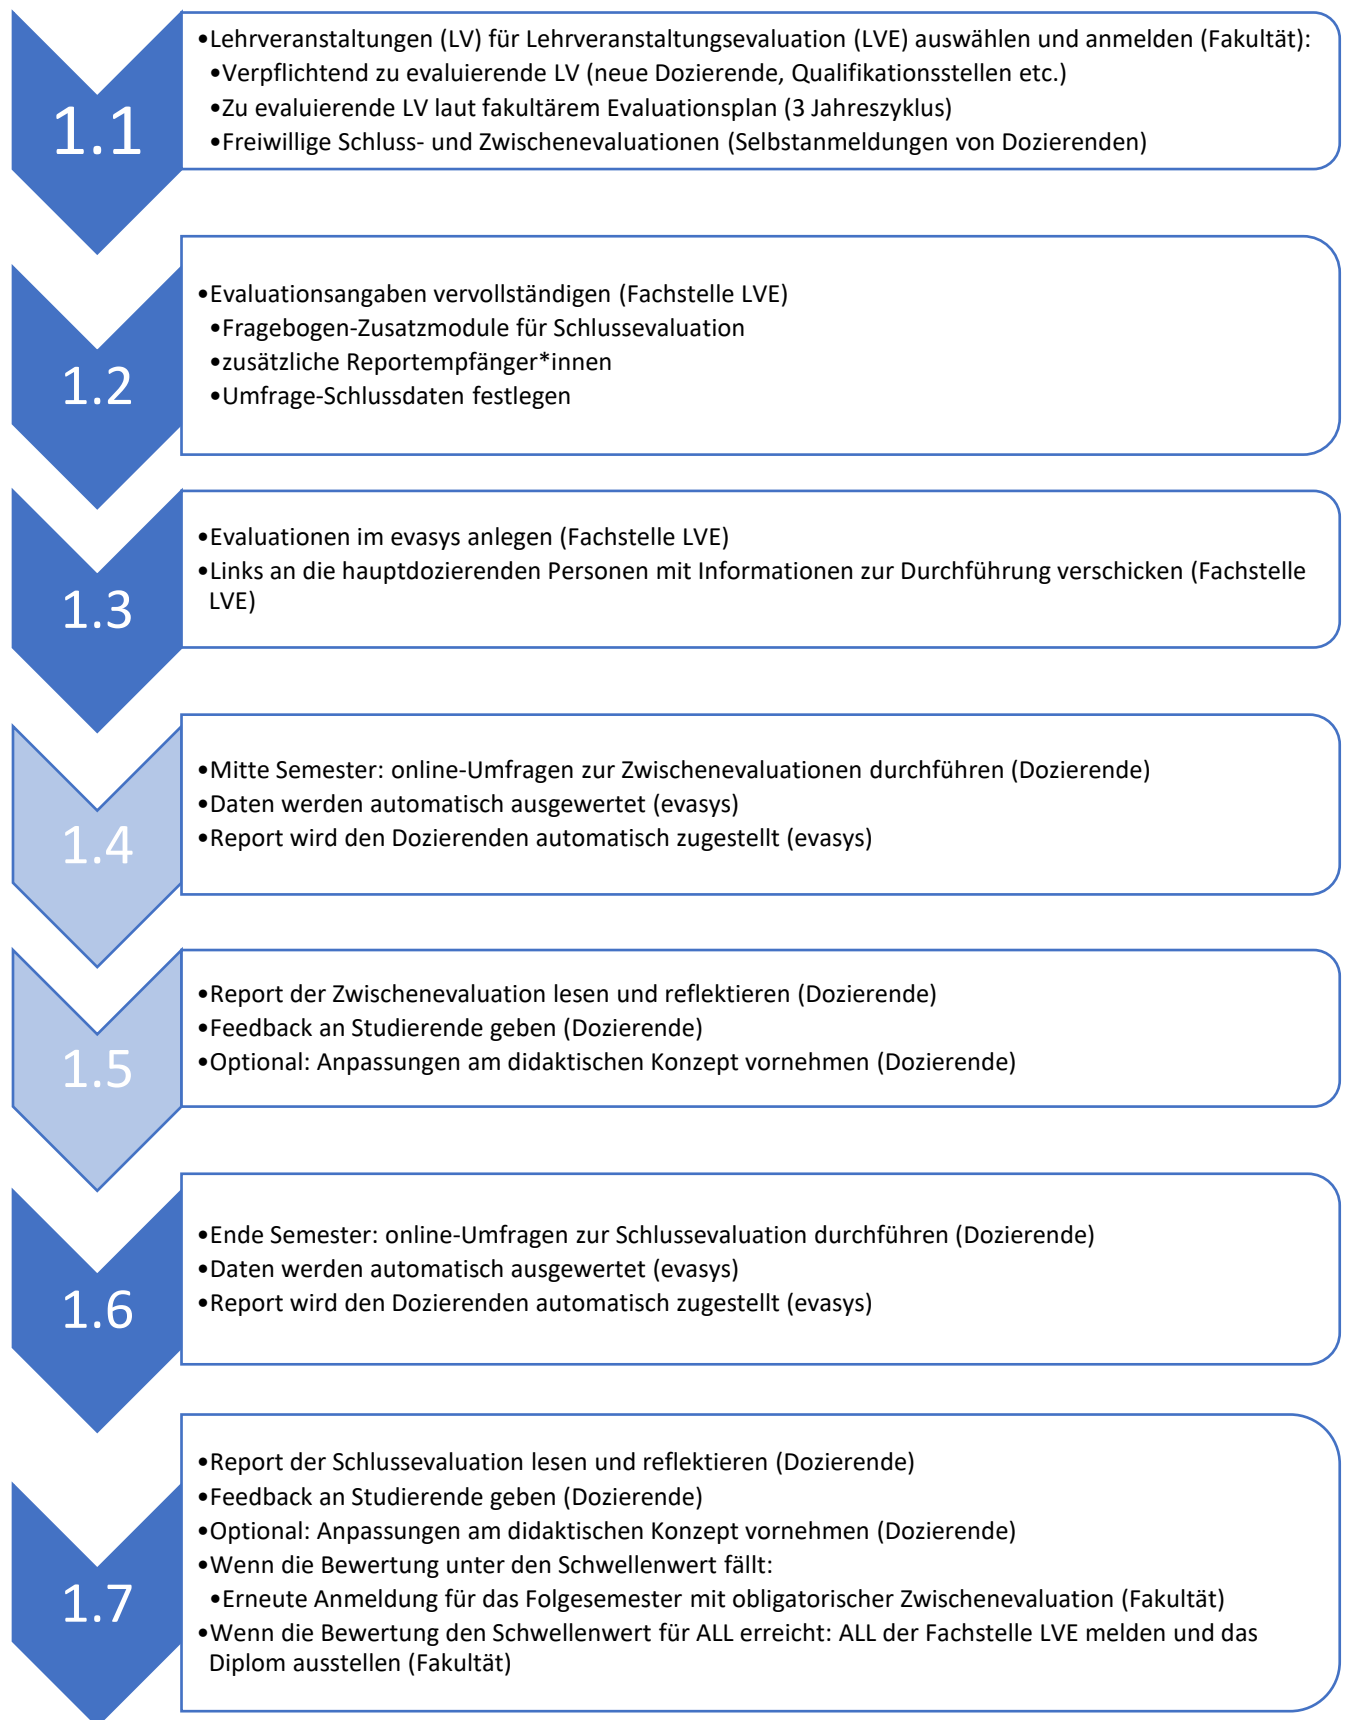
1.1

•Lehrveranstaltungen (LV) für Lehrveranstaltungsevaluation (LVE) auswählen und anmelden (Fakultät):
•Verpflichtend zu evaluierende LV (neue Dozierende, Qualifikationsstellen etc.)
•Zu evaluierende LV laut fakultärem Evaluationsplan (3 Jahreszyklus)
•Freiwillige Schluss- und Zwischenevaluationen (Selbstanmeldungen von Dozierenden)

1.2

•Evaluationsangaben vervollständigen (Fachstelle LVE)
•Fragebogen-Zusatzmodule für Schlussevaluation
•zusätzliche Reportempfänger*innen
•Umfrage-Schlussdaten festlegen

1.3

•Evaluationen im evasys anlegen (Fachstelle LVE)
•Links an die hauptdozierenden Personen mit Informationen zur Durchführung verschicken (Fachstelle LVE)

1.4

•Mitte Semester: online-Umfragen zur Zwischenevaluationen durchführen (Dozierende)
•Daten werden automatisch ausgewertet (evasys)
•Report wird den Dozierenden automatisch zugestellt (evasys)

1.5

•Report der Zwischenevaluation lesen und reflektieren (Dozierende)
•Feedback an Studierende geben (Dozierende)
•Optional: Anpassungen am didaktischen Konzept vornehmen (Dozierende)

1.6

•Ende Semester: online-Umfragen zur Schlussevaluation durchführen (Dozierende)
•Daten werden automatisch ausgewertet (evasys)
•Report wird den Dozierenden automatisch zugestellt (evasys)

1.7

•Report der Schlussevaluation lesen und reflektieren (Dozierende)
•Feedback an Studierende geben (Dozierende)
•Optional: Anpassungen am didaktischen Konzept vornehmen (Dozierende)
•Wenn die Bewertung unter den Schwellenwert fällt:
•Erneute Anmeldung für das Folgesemester mit obligatorischer Zwischenevaluation (Fakultät)
•Wenn die Bewertung den Schwellenwert für ALL erreicht: ALL der Fachstelle LVE melden und das Diplom ausstellen (Fakultät)